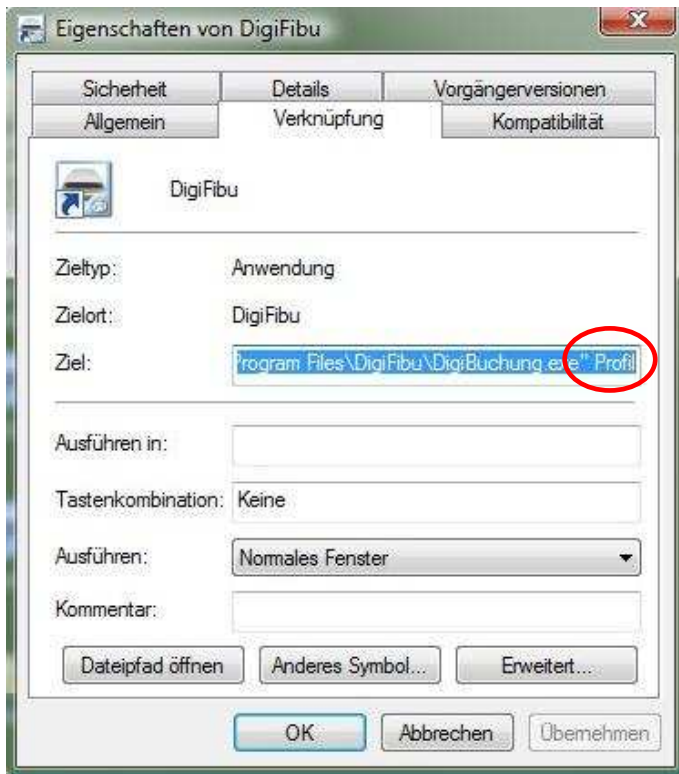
Eigenschaften von DigiFibu

Sicherheit | Details | Vorgängerversionen
Allgemein | Verknüpfung | Kompatibilität

DigiFibu

Zieltyp: Anwendung

Zielort: DigiFibu

Ziel: Program Files\DigiFibu\DigiBuchung.exe" Profil

Ausführen in:

Tastenkombination: Keine

Ausführen: Normales Fenster

Kommentar:

Dateipfad öffnen | Anderes Symbol... | Erweitert...

OK | Abbrechen | Übernehmen